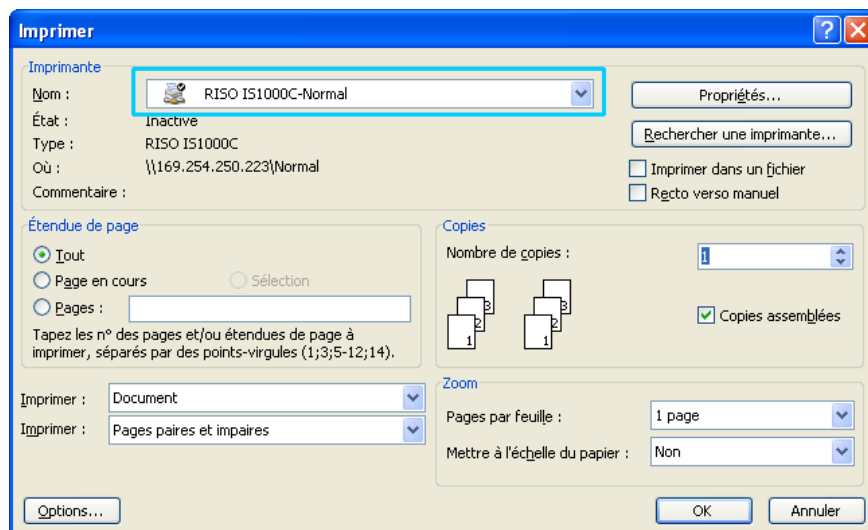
Imprimer

Imprimante

Nom : RISO IS1000C-Normal

Propriétés...

État : Inactive

Type : RISO IS1000C

Rechercher une imprimante...

Où : \\169.254.250.223\Normal

Imprimer dans un fichier

Commentaire :

Recto verso manuel

Étendue de page

Tout

Page en cours

Sélection

Pages :

Tapez les n° des pages et/ou étendues de page à imprimer, séparés par des points-virgules (1;3;5-12;14).

Copies

Nombre de copies : 1

3 2 1 3 2 1

Copies assemblées

Imprimer : Document

Imprimer : Pages paires et impaires

Zoom

Pages par feuille : 1 page

Mettre à l'échelle du papier : Non

Options...

OK

Annuler